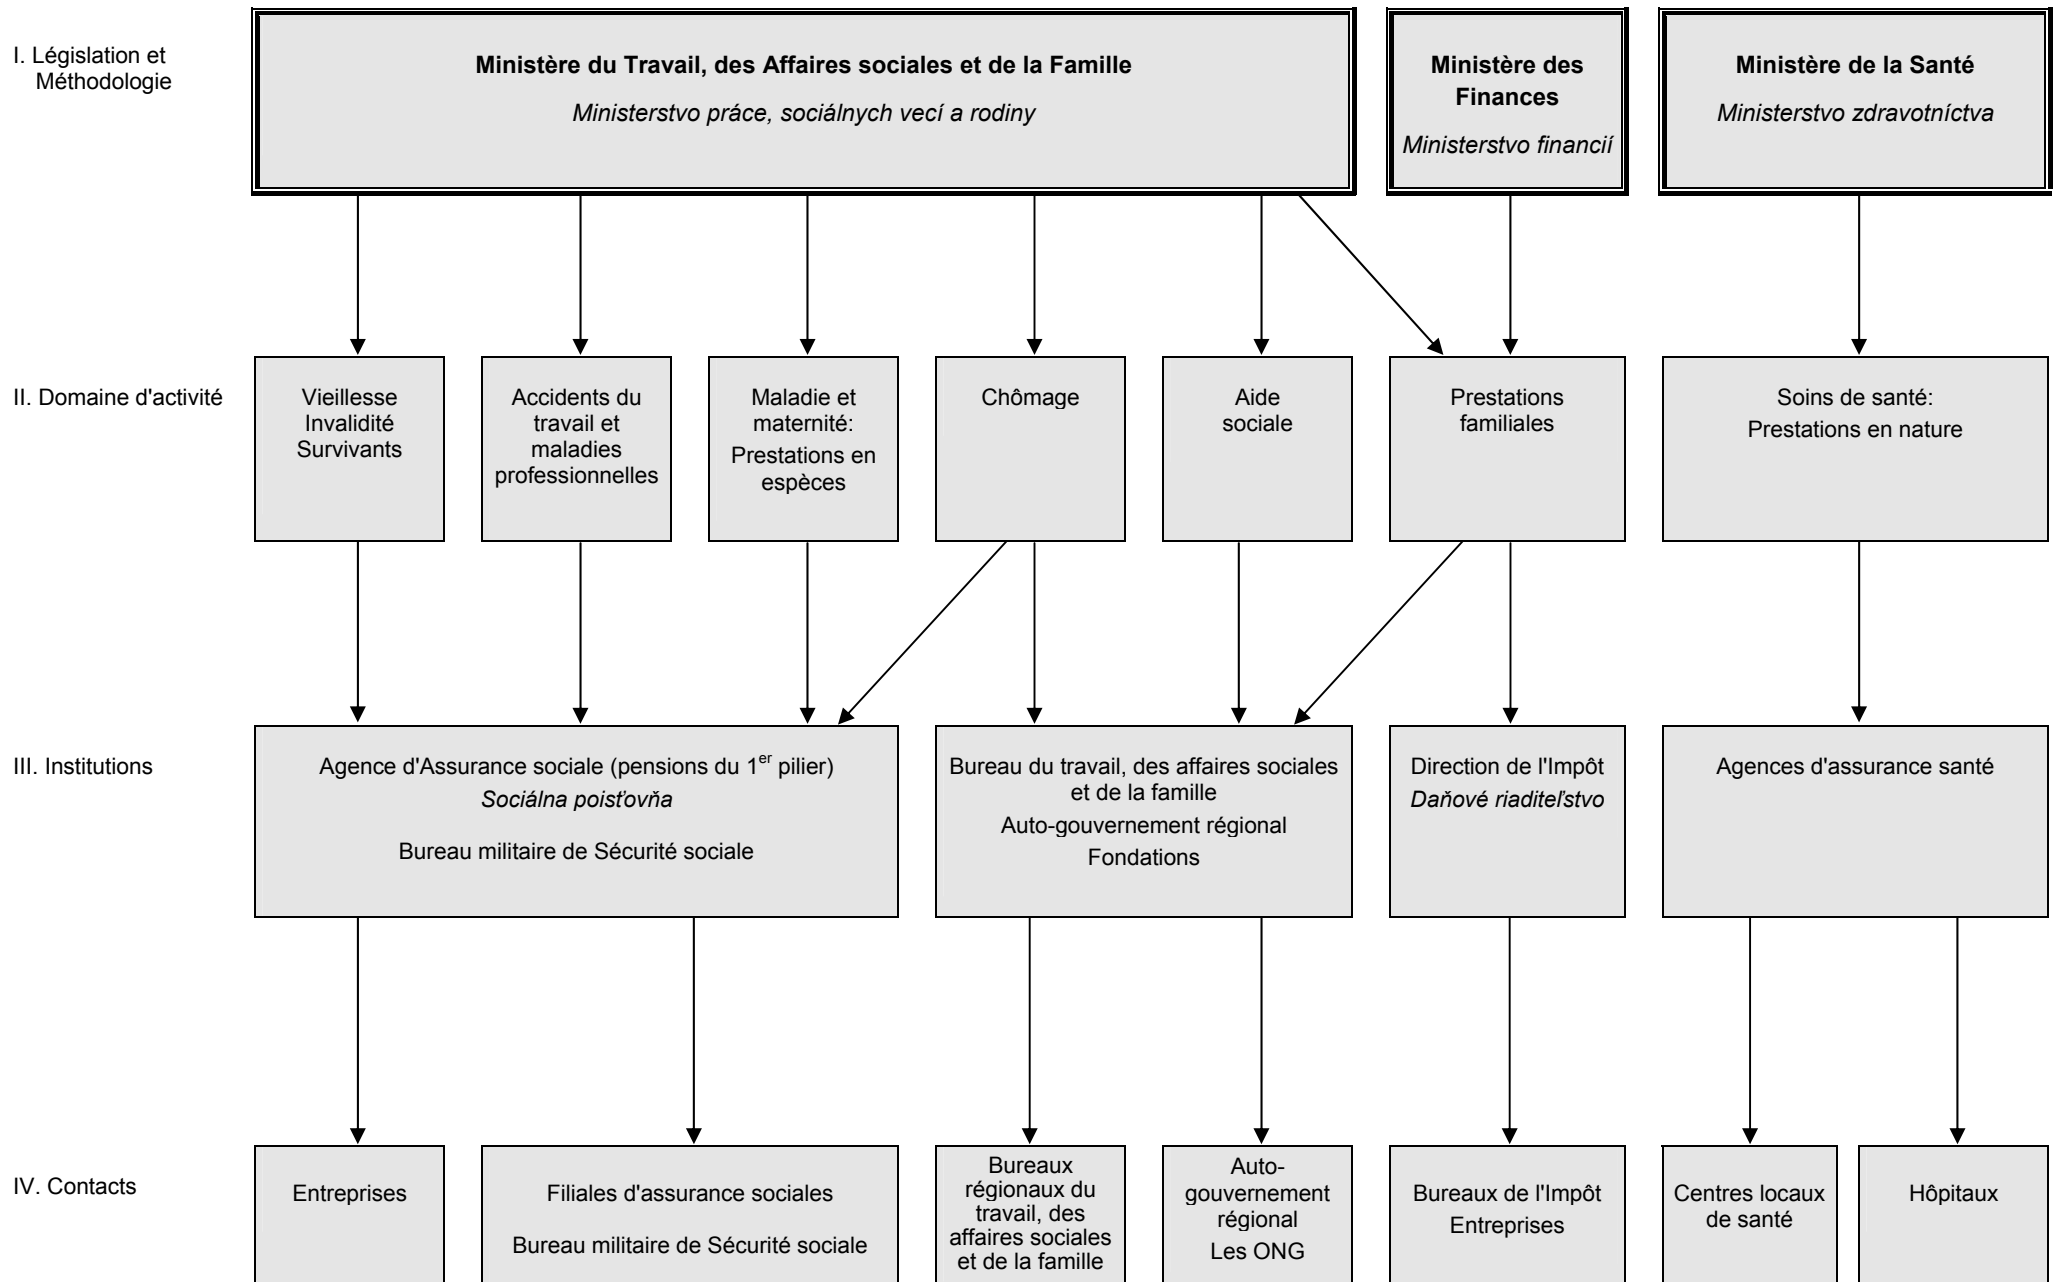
I. Législation et Méthodologie

Ministère du Travail, des Affaires sociales et de la Famille

*Ministerstvo práce, sociálnych vecí a rodiny*

Ministère des Finances

*Ministerstvo financií*

Ministère de la Santé

*Ministerstvo zdravotníctva*

II. Domaine d'activité

Vieillesse Invalidité Survivants

Accidents du travail et maladies professionnelles

Maladie et maternité: Prestations en espèces

Chômage

Aide sociale

Prestations familiales

Soins de santé: Prestations en nature

III. Institutions

Agence d'Assurance sociale (pensions du $1^{er}$ pilier)
*Sociálna poisťovňa*
Bureau militaire de Sécurité sociale

Bureau du travail, des affaires sociales et de la famille
Auto-gouvernement régional
Fondations

Direction de l'Impôt
*Daňové riaditeľstvo*

Agences d'assurance santé

IV. Contacts

Entreprises

Filiales d'assurance sociales
Bureau militaire de Sécurité sociale

Bureaux régionaux du travail, des affaires sociales et de la famille

Auto-gouvernement régional
Les ONG

Bureaux de l'Impôt
Entreprises

Centres locaux de santé

Hôpitaux